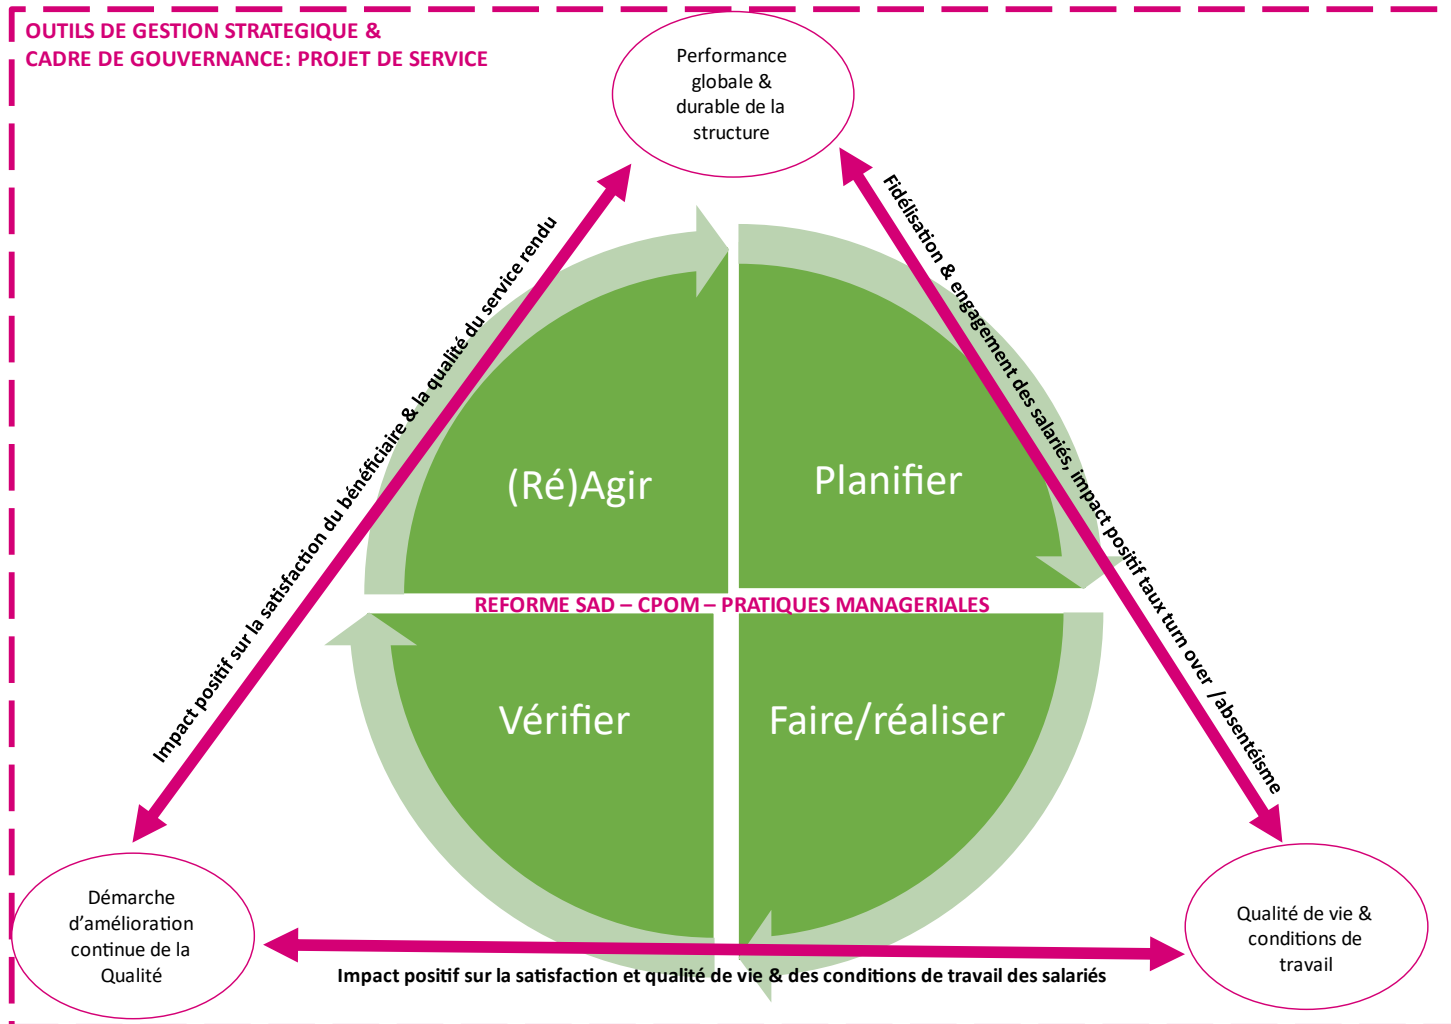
OUTILS DE GESTION STRATEGIQUE &
CADRE DE GOUVERNANCE: PROJET DE SERVICE

Performance globale & durable de la structure

Impact positif sur la satisfaction du bénéficiaire & la qualité du service rendu

Fidélisation & engagement des salariés, impact positif taux turn over /absentéisme

(Ré)Agir

Planifier

REFORME SAD – CPOM – PRATIQUES MANAGERIALES

Vérifier

Faire/réaliser

Démarche d'amélioration continue de la Qualité

Qualité de vie & conditions de travail

Impact positif sur la satisfaction et qualité de vie & des conditions de travail des salariés